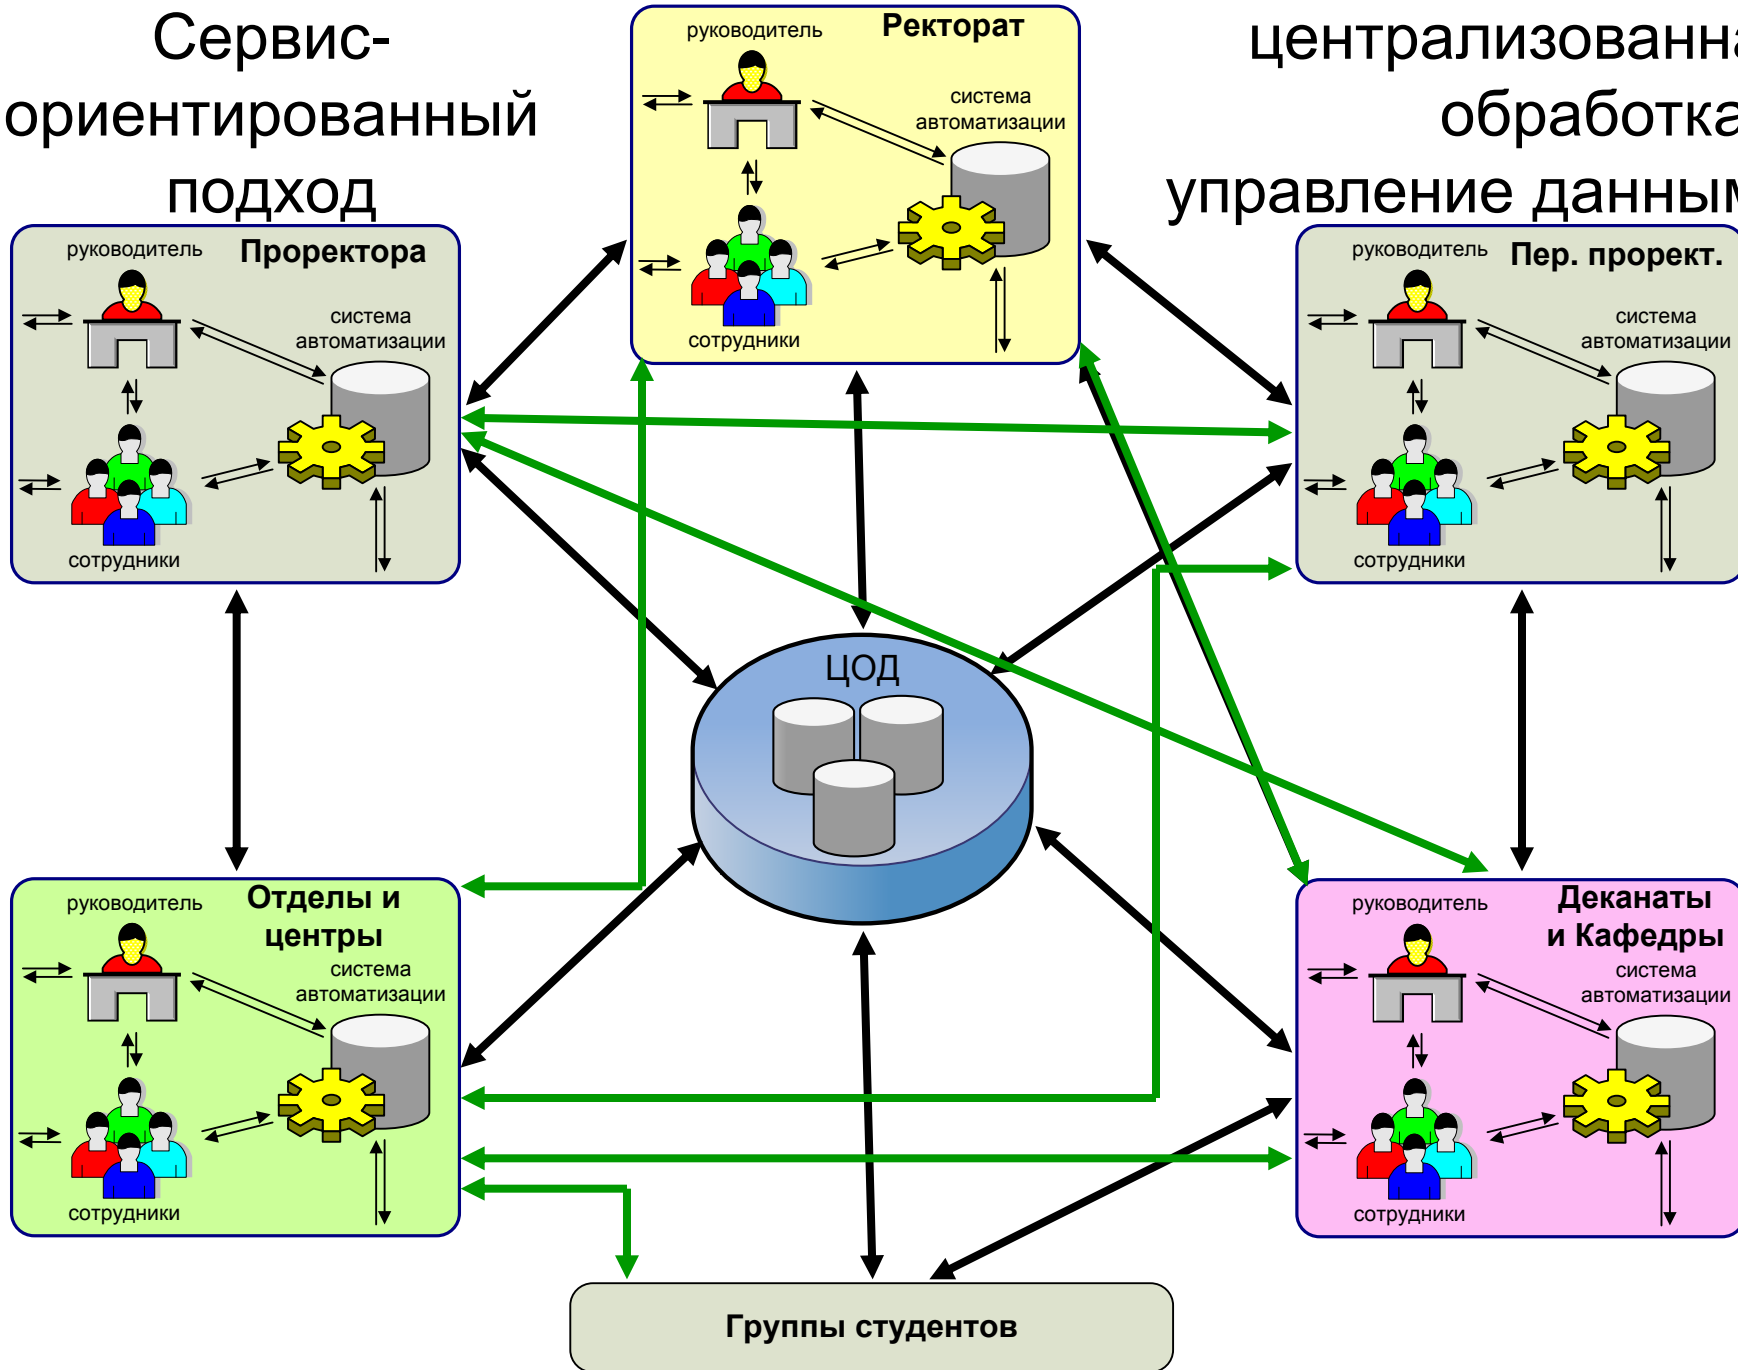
Сервис-ориентированный подход

централизованна обработка управление данным

руководитель Ректорат
система автоматизации
сотрудники

руководитель Проректора
система автоматизации
сотрудники

руководитель Пер. прорект.
система автоматизации
сотрудники

ЦОД

руководитель Отделы и центры
система автоматизации
сотрудники

руководитель Деканаты и Кафедры
система автоматизации
сотрудники

Группы студентов